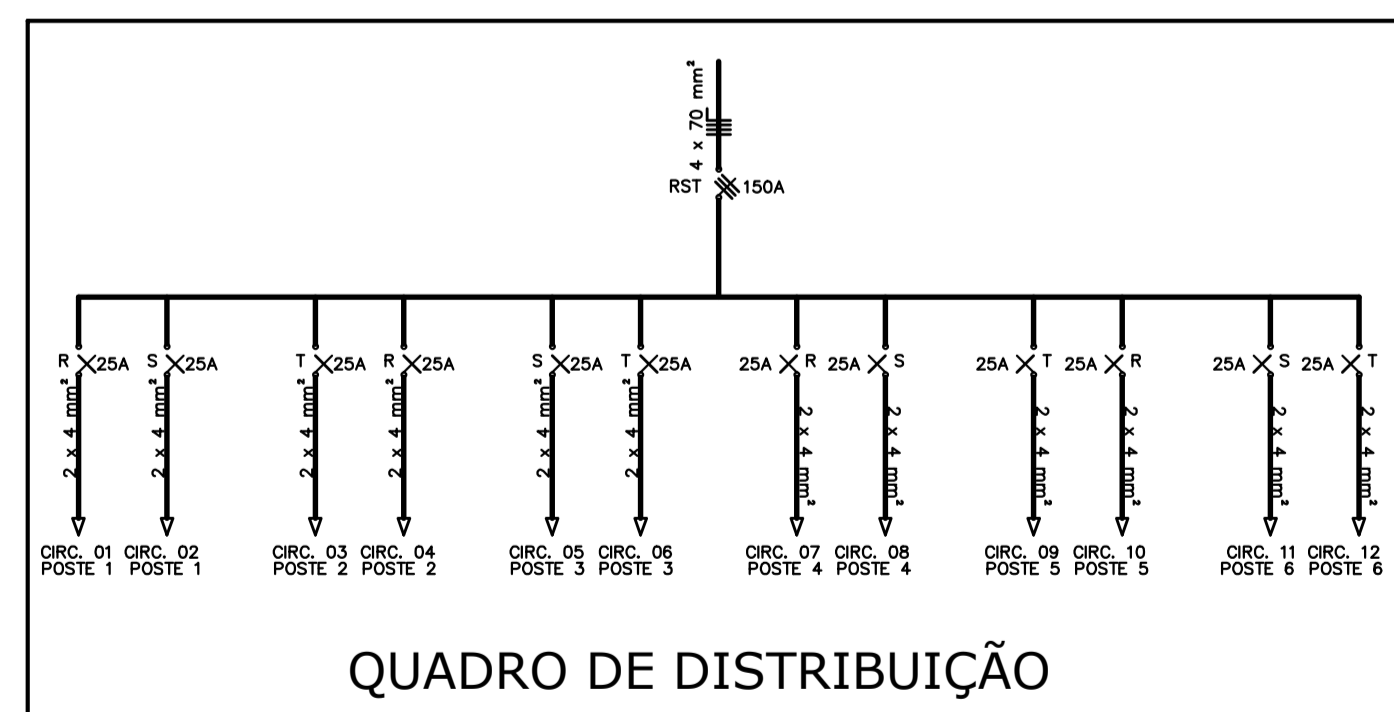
4 x 70 mm²

RST 150A

R 25A
2 x 4 mm²
CIRC. 01 POSTE 1

S 25A
2 x 4 mm²
CIRC. 02 POSTE 1

T 25A
2 x 4 mm²
CIRC. 03 POSTE 2

R 25A
2 x 4 mm²
CIRC. 04 POSTE 2

S 25A
2 x 4 mm²
CIRC. 05 POSTE 3

T 25A
2 x 4 mm²
CIRC. 06 POSTE 3

25A R
2 x 4 mm²
CIRC. 07 POSTE 4

25A S
2 x 4 mm²
CIRC. 08 POSTE 4

25A T
2 x 4 mm²
CIRC. 09 POSTE 5

25A R
2 x 4 mm²
CIRC. 10 POSTE 5

25A S
2 x 4 mm²
CIRC. 11 POSTE 6

25A T
2 x 4 mm²
CIRC. 12 POSTE 6

QUADRO DE DISTRIBUIÇÃO